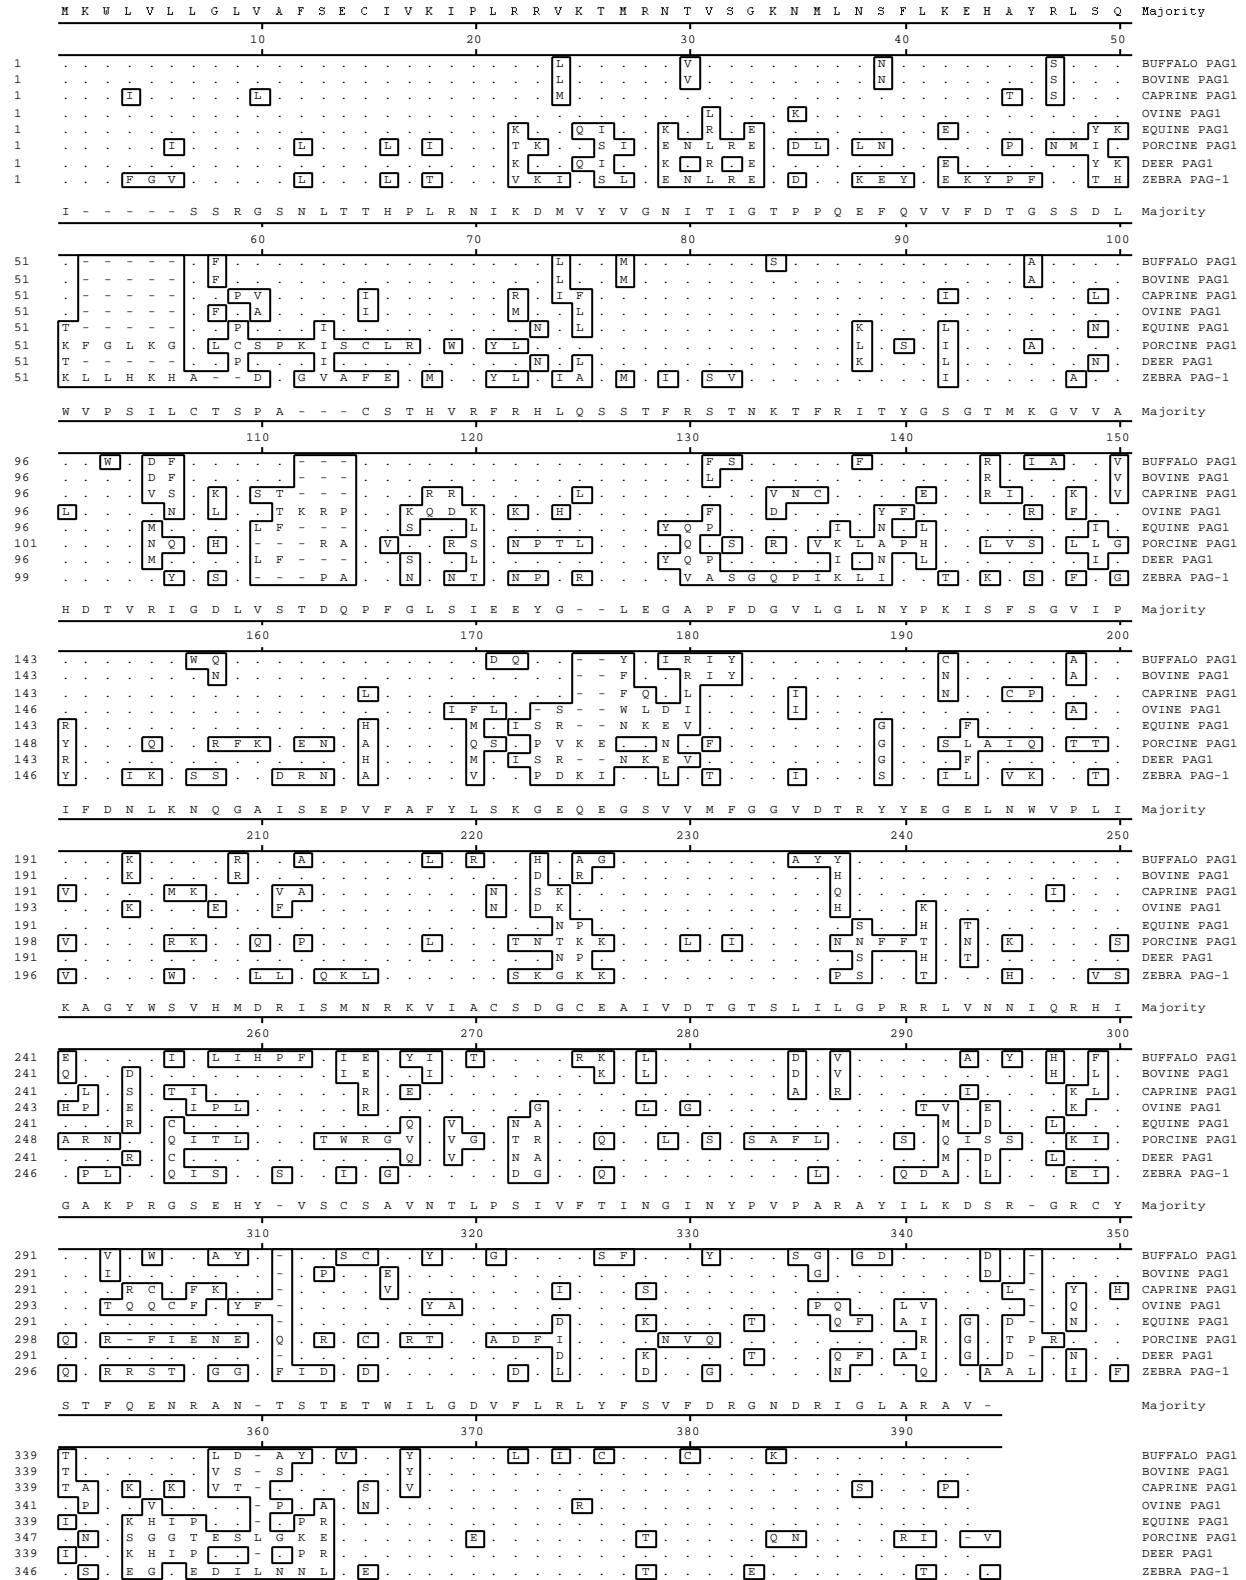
M K W L V L L G L V A F S E C I V K I P L R R V K T M R N T V S G K N M L N S F L K E H A Y R L S Q Majority

10 20 30 40 50

1 BUFFALO PAG1
1 BOVINE PAG1
1 CAPRINE PAG1
1 OVINE PAG1
1 EQUINE PAG1
1 PORCINE PAG1
1 DEER PAG1
1 ZEBRA PAG-1

I - - - - - S S R G S N L T T H P L R N I K D M V Y V G N I T I G T P P Q E F Q V V F D T G S S D L Majority

60 70 80 90 100

51 BUFFALO PAG1
51 BOVINE PAG1
51 CAPRINE PAG1
51 OVINE PAG1
51 EQUINE PAG1
51 PORCINE PAG1
51 DEER PAG1
51 ZEBRA PAG-1

W V P S I L C T S P A - - - C S T H V R F R H L Q S S T F R S T N K T F R I T Y G S G T M K G V V A Majority

110 120 130 140 150

96 BUFFALO PAG1
96 BOVINE PAG1
96 CAPRINE PAG1
96 OVINE PAG1
96 EQUINE PAG1
101 PORCINE PAG1
96 DEER PAG1
99 ZEBRA PAG-1

H D T V R I G D L V S T D Q P F G L S I E E Y G - - L E G A P F D G V L G L N Y P K I S F S G V I P Majority

160 170 180 190 200

143 BUFFALO PAG1
143 BOVINE PAG1
143 CAPRINE PAG1
146 OVINE PAG1
143 EQUINE PAG1
148 PORCINE PAG1
143 DEER PAG1
146 ZEBRA PAG-1

I F D N L K N Q G A I S E P V F A F Y L S K G E Q E G S V V M F G G V D T R Y Y E G E L N W V P L I Majority

210 220 230 240 250

191 BUFFALO PAG1
191 BOVINE PAG1
191 CAPRINE PAG1
193 OVINE PAG1
191 EQUINE PAG1
198 PORCINE PAG1
191 DEER PAG1
196 ZEBRA PAG-1

K A G Y W S V H M D R I S M N R K V I A C S D G C E A I V D T G T S L I L G P R R L V N N I Q R H I Majority

260 270 280 290 300

241 BUFFALO PAG1
241 BOVINE PAG1
241 CAPRINE PAG1
243 OVINE PAG1
241 EQUINE PAG1
248 PORCINE PAG1
241 DEER PAG1
246 ZEBRA PAG-1

G A K P R G S E H Y - V S C S A V N T L P S I V F T I N G I N Y P V P A R A Y I L K D S R - G R C Y Majority

310 320 330 340 350

291 BUFFALO PAG1
291 BOVINE PAG1
291 CAPRINE PAG1
293 OVINE PAG1
291 EQUINE PAG1
298 PORCINE PAG1
291 DEER PAG1
296 ZEBRA PAG-1

S T F Q E N R A N - T S T E T W I L G D V F L R L Y F S V F D R G N D R I G L A R A V - Majority

360 370 380 390

339 BUFFALO PAG1
339 BOVINE PAG1
339 CAPRINE PAG1
341 OVINE PAG1
339 EQUINE PAG1
347 PORCINE PAG1
339 DEER PAG1
346 ZEBRA PAG-1